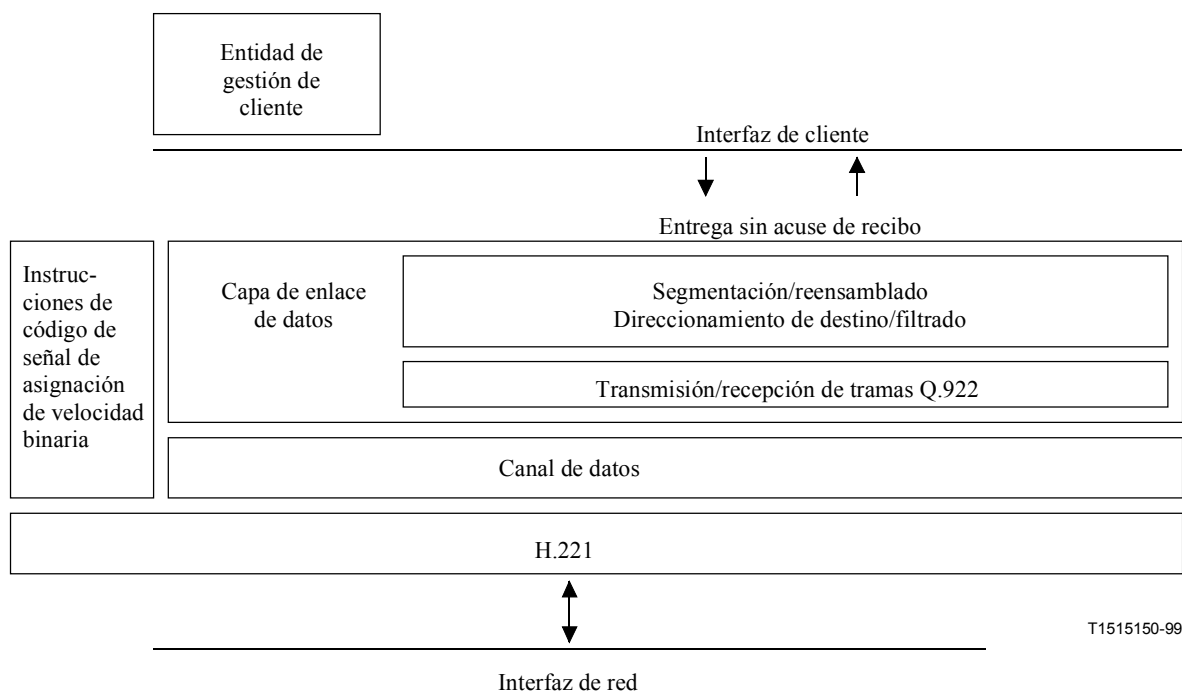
Entidad de gestión de cliente

Interfaz de cliente

Entrega sin acuse de recibo

Instrucciones de código de señal de asignación de velocidad binaria

Capa de enlace de datos

Segmentación/reensamblado
Direccionamiento de destino/filtrado

Transmisión/recepción de tramas Q.922

Canal de datos

H.221

T1515150-99

Interfaz de red